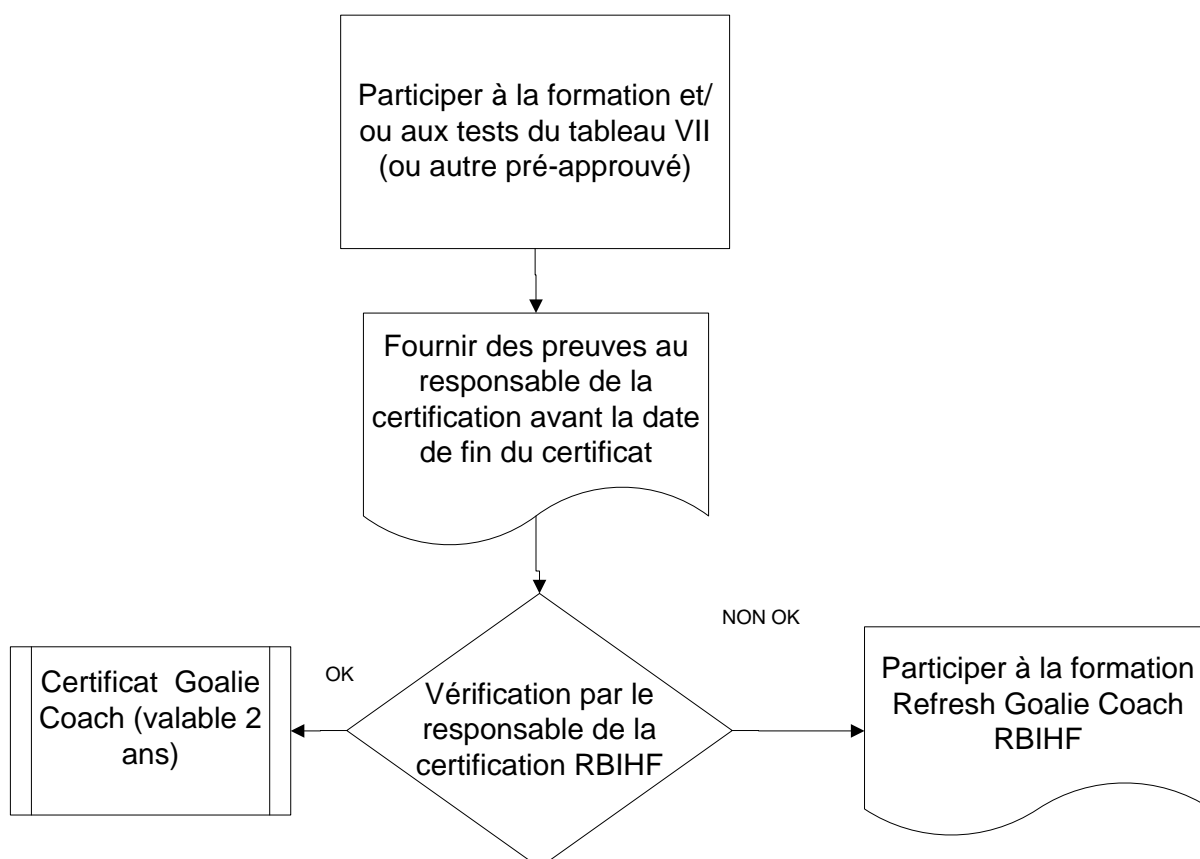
Participer à la formation et/ ou aux tests du tableau VII (ou autre pré-approuvé)

Fournir des preuves au responsable de la certification avant la date de fin du certificat

NON OK

OK

Certificat Goalie Coach (valable 2 ans)

Vérification par le responsable de la certification RBIHF

Participer à la formation Refresh Goalie Coach RBIHF